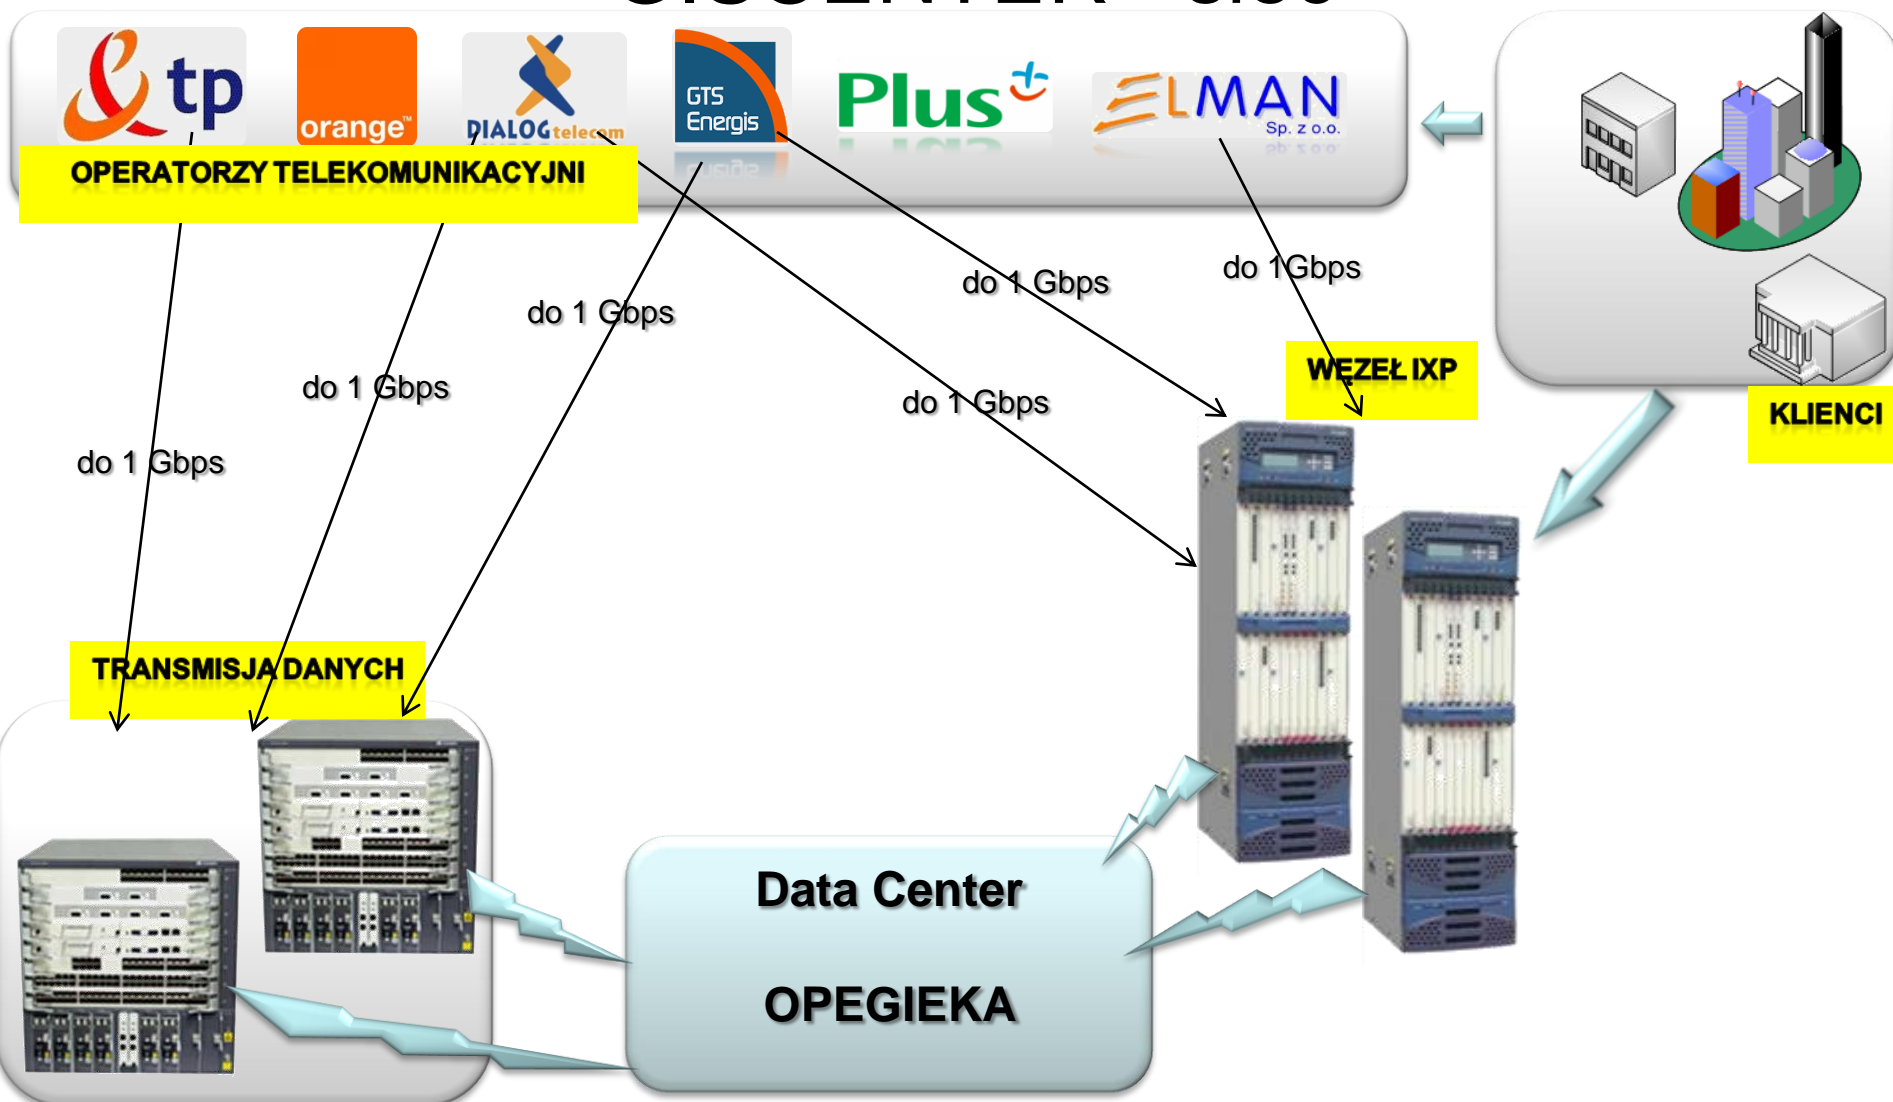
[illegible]

tp

orange

DIALOG telecom

GTS Energis

Plus

ELMAN Sp. z o.o.

OPERATORZY TELEKOMUNIKACYJNI

do 1 Gbps

do 1 Gbps

do 1 Gbps

do 1 Gbps

do 1 Gbps

do 1Gbps

WĘZEŁ IXP

KLIENCI

TRANSMISJA DANYCH

Data Center

OPEGIEKA